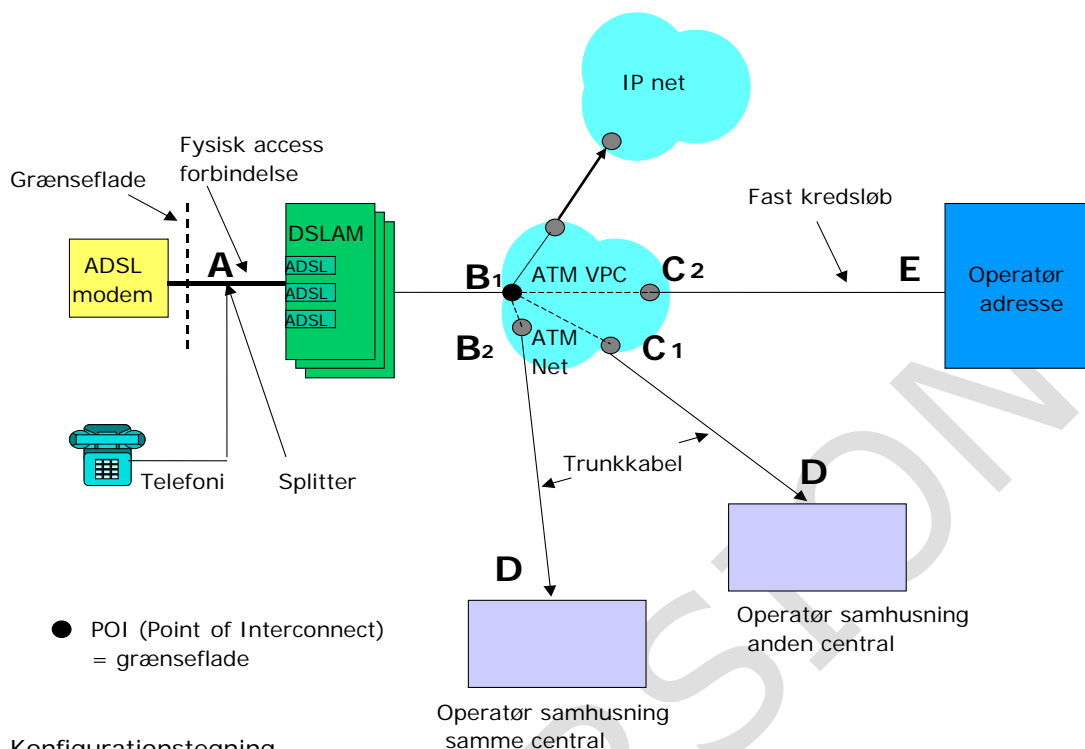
IP net

Fysisk access forbindelse

Grænseflade

Fast kredsløb

DSLAM

ADSL
ADSL
ADSL

ADSL modem

A

B1

ATM VPC

C2

E

Operatør adresse

B2

ATM Net

C1

Telefoni

Splitter

Trunkkabel

D

D

Operatør samhusning anden central

POI (Point of Interconnect) = grænseflade

Operatør samhusning samme central

Konfigurationstegning